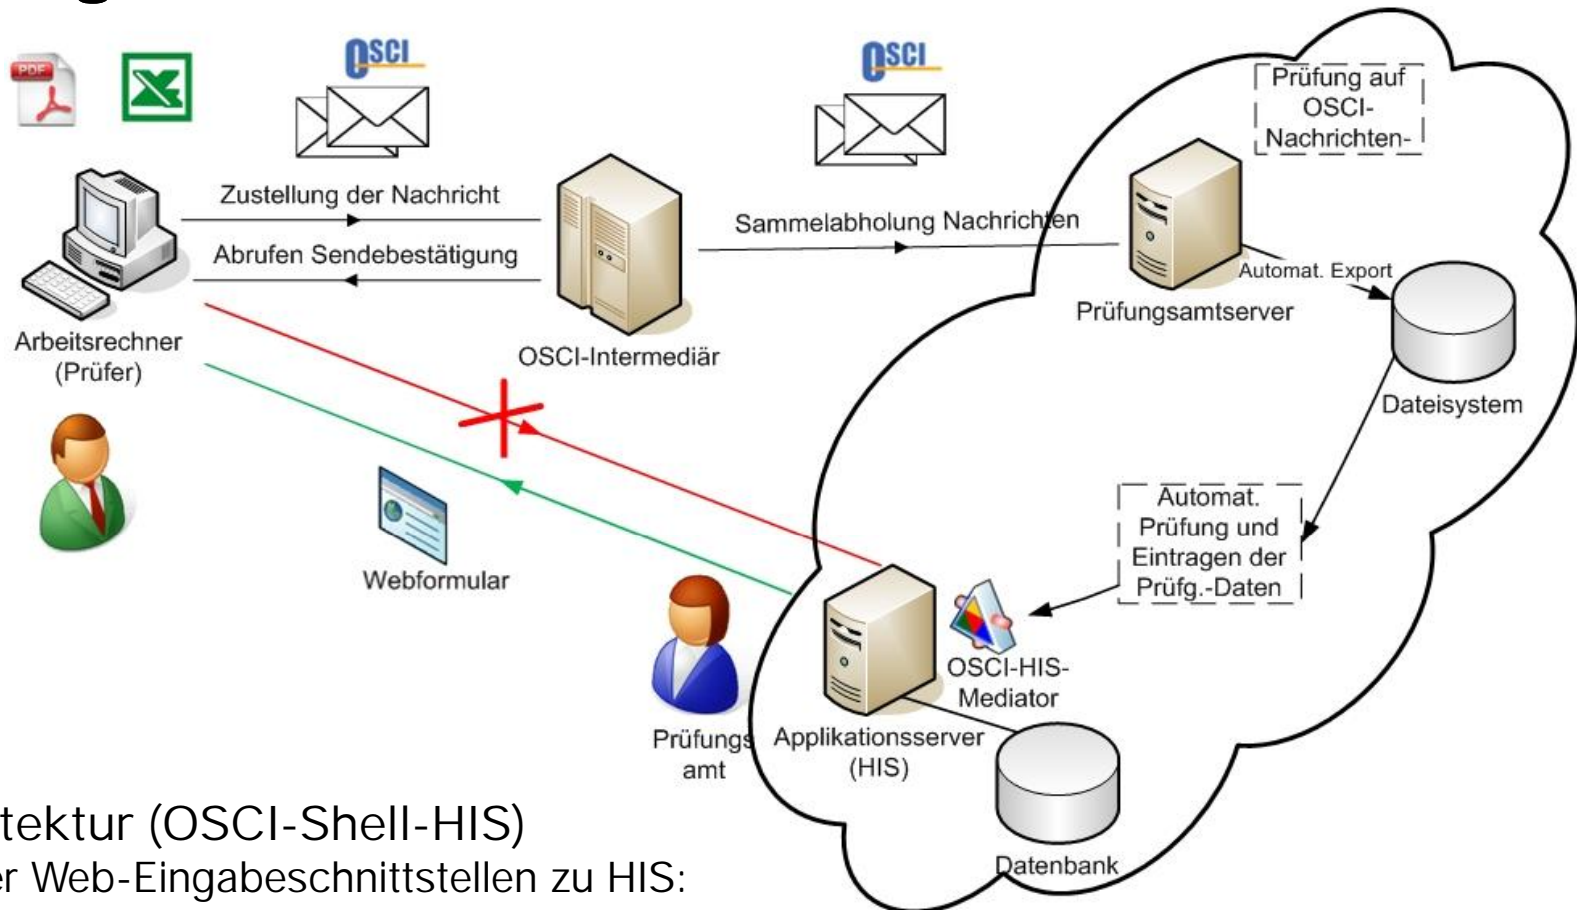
OSCI

OSCI

Prüfung auf OSCI-Nachrichten-

Zustellung der Nachricht

Abrufen Sendebestätigung

Sammelabholung Nachrichten

Automat. Export

Prüfungsamtserver

Arbeitsrechner (Prüfer)

OSCI-Intermediär

Dateisystem

Webformular

Automat. Prüfung und Eintragen der Prüfg.-Daten

OSCI-HIS-Mediator

Prüfungsamt

Applikationsserver (HIS)

Datenbank

tektur (OSCI-Shell-HIS)

er Web-Eingabeschnittstellen zu HIS: